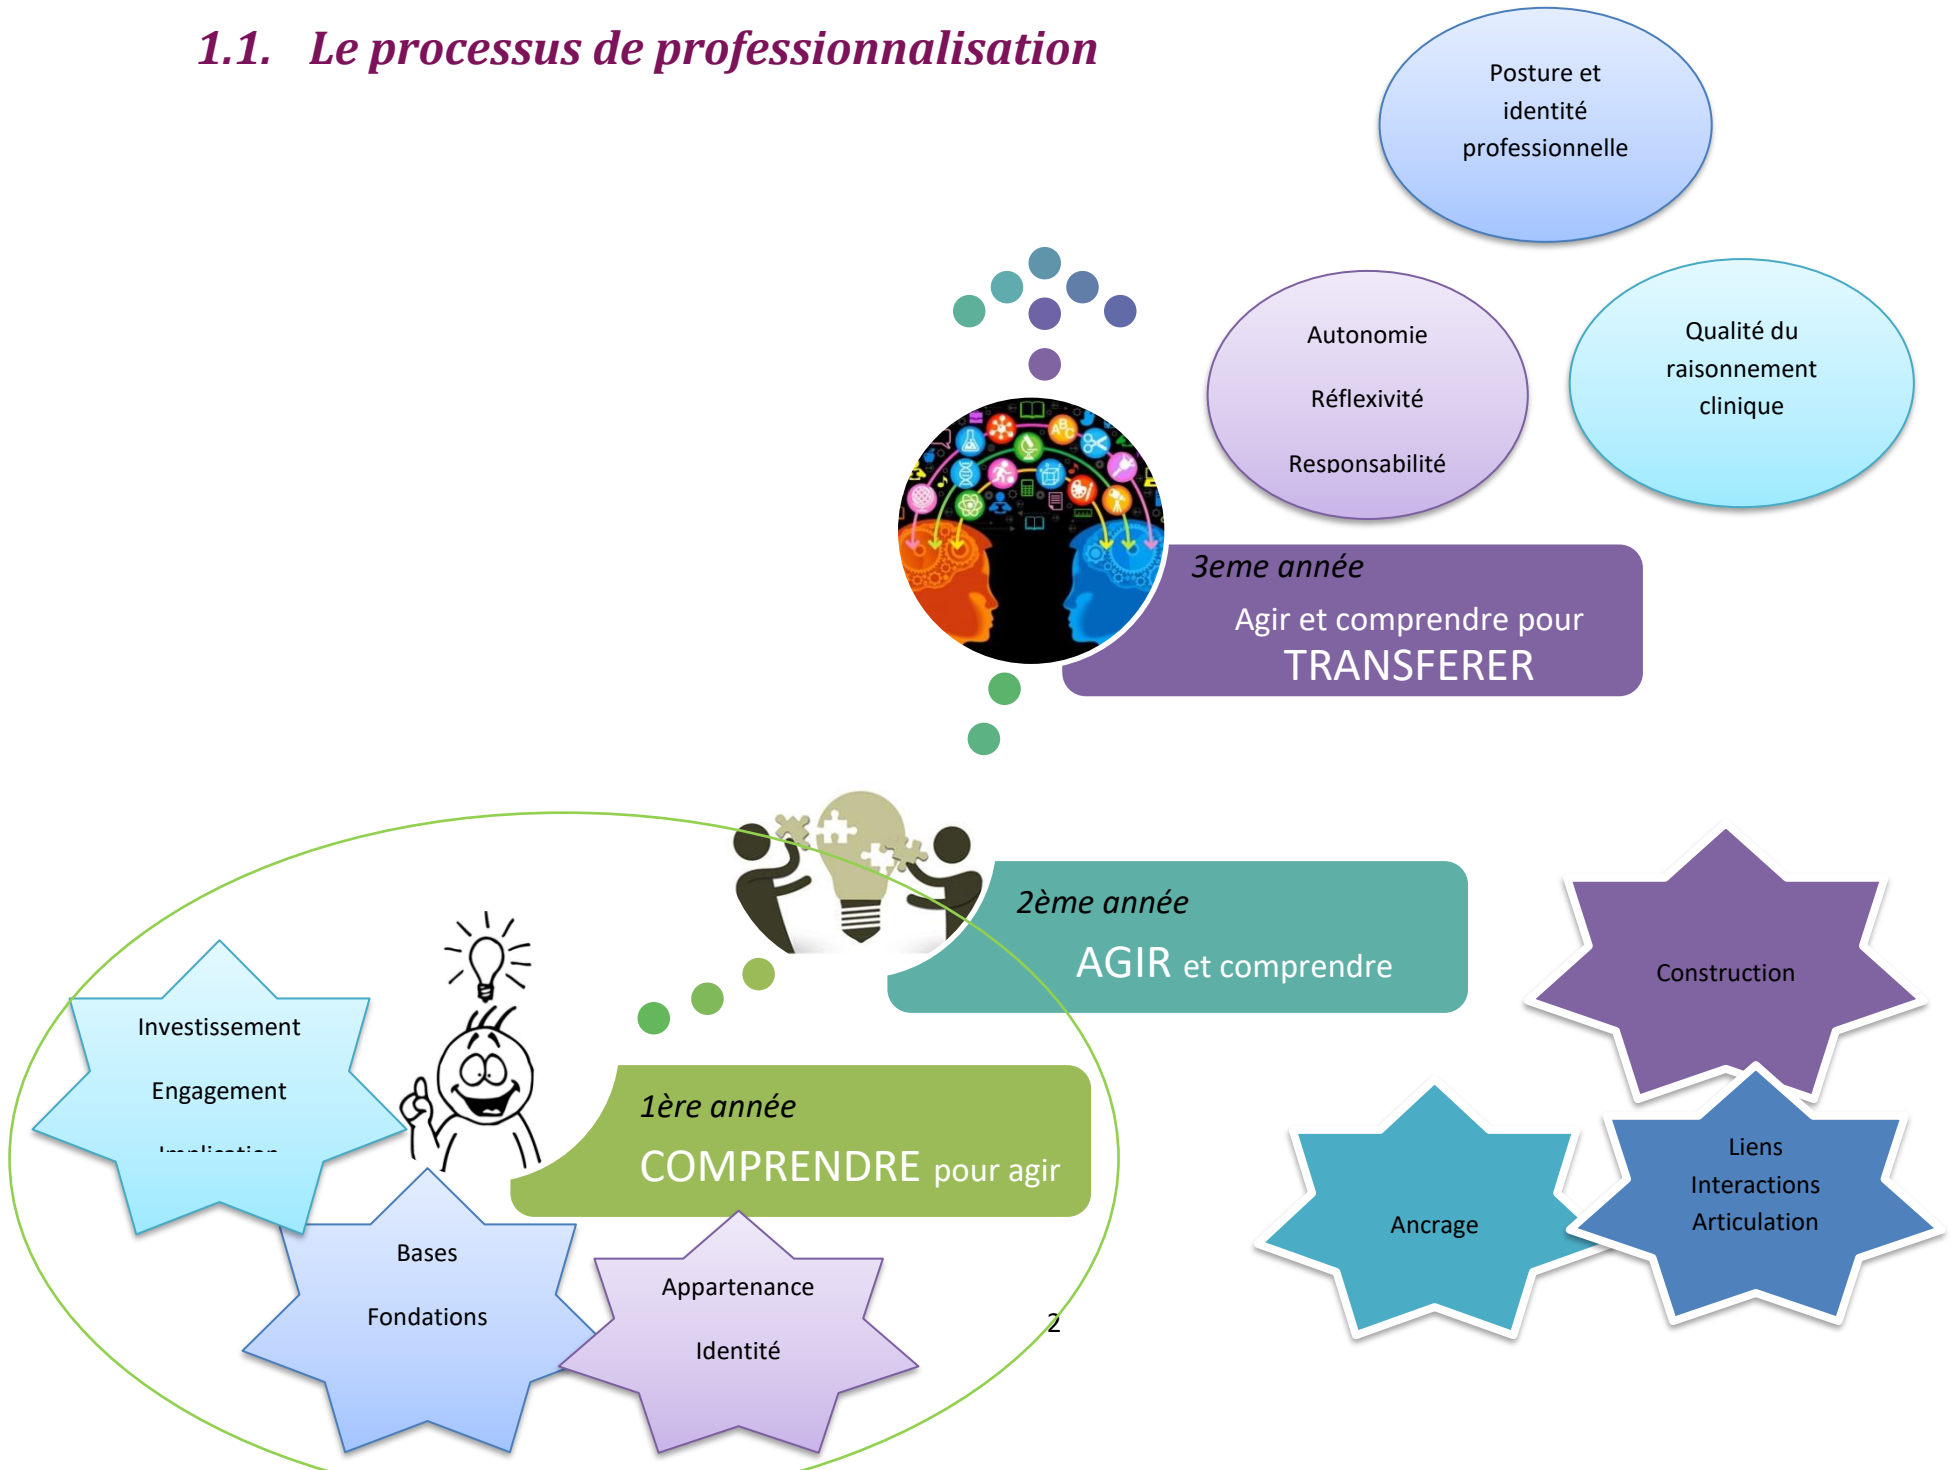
1.1. Le processus de professionnalisation

Posture et identité professionnelle

Autonomie

Réflexivité

Responsabilité

Qualité du raisonnement clinique

3eme année

Agir et comprendre pour TRANSFERER

2ème année

AGIR et comprendre

Construction

Investissement

Engagement

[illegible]

1ère année

COMPRENDRE pour agir

Liens Interactions Articulation

Ancrage

Bases

Fondations

Appartenance

Identité

2